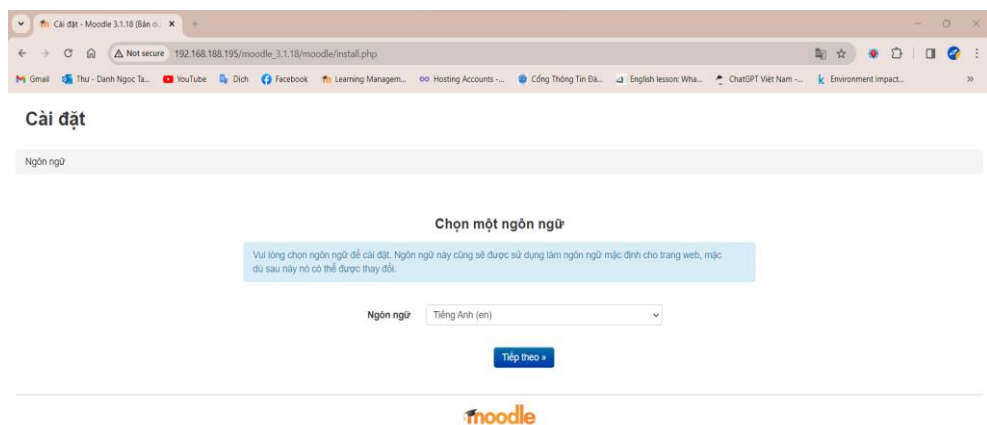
Cài đặt - Moodle 3.1.18 (Bản dư ×

Not secure 192.168.188.195/moodle_3.1.18/moodle/install.php

Gmail Thư - Danh Ngoc Ta... YouTube Dịch Facebook Learning Managem... Hosting Accounts -... Cổng Thông Tin Đà... English lesson: Wha... ChatGPT Việt Nam -... Environment Impact... »

Cài đặt

Ngôn ngữ

Chọn một ngôn ngữ

Vui lòng chọn ngôn ngữ để cài đặt. Ngôn ngữ này cũng sẽ được sử dụng làm ngôn ngữ mặc định cho trang web, mặc dù sau này nó có thể được thay đổi.

Ngôn ngữ Tiếng Anh (en)

Tiếp theo »

moodle